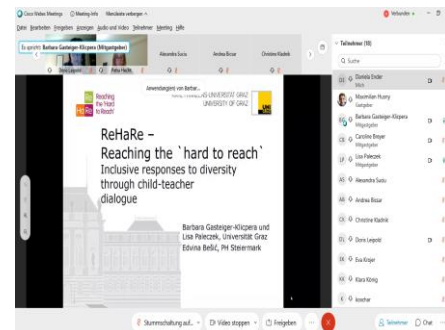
Cisco Webex Meetings   Meeting-Info   Mendlette verbergen   Verbunden   

Datei  Bearbeiten  Freigeben  Anzeigen  Audio und Video  Teilnehmer  Meeting  Hilfe

Es spricht: Barbara Gasteiger-Klicpera (Mitgastgeber)

Alexandra Sucio   Andrea Bitzar   Christine Kladnik

Doris Leopold   Petra Hecht

Anwendung(en) von Barbar...

Reaching the hard to Reach!

HaRe

UNIVERSITÄT GRAZ
UNIVERSITY OF GRAZ

ReHaRe –
Reaching the `hard to reach`
Inclusive responses to diversity through child-teacher dialogue

Barbara Gasteiger-Klicpera and Lisa Paleczek, Universität Graz
Edvina Bešić, PH Steiermark

Teilnehmer (10)

Suche

Daniela Ender
Maximilian Huang
Gastgeber
Barbara Gasteiger-Klicpera
Mitgastgeber
Carolina Breyer
Mitgastgeber
Lisa Paleczek
Mitgastgeber
Alexandra Sucio
Andrea Bitzar
Christine Kladnik
Doris Leopold
Eva Kreyer
Klara König
Acocher

Stummschaltung auf...   Video stoppen   Freigeben

Teilnehmer   Chat